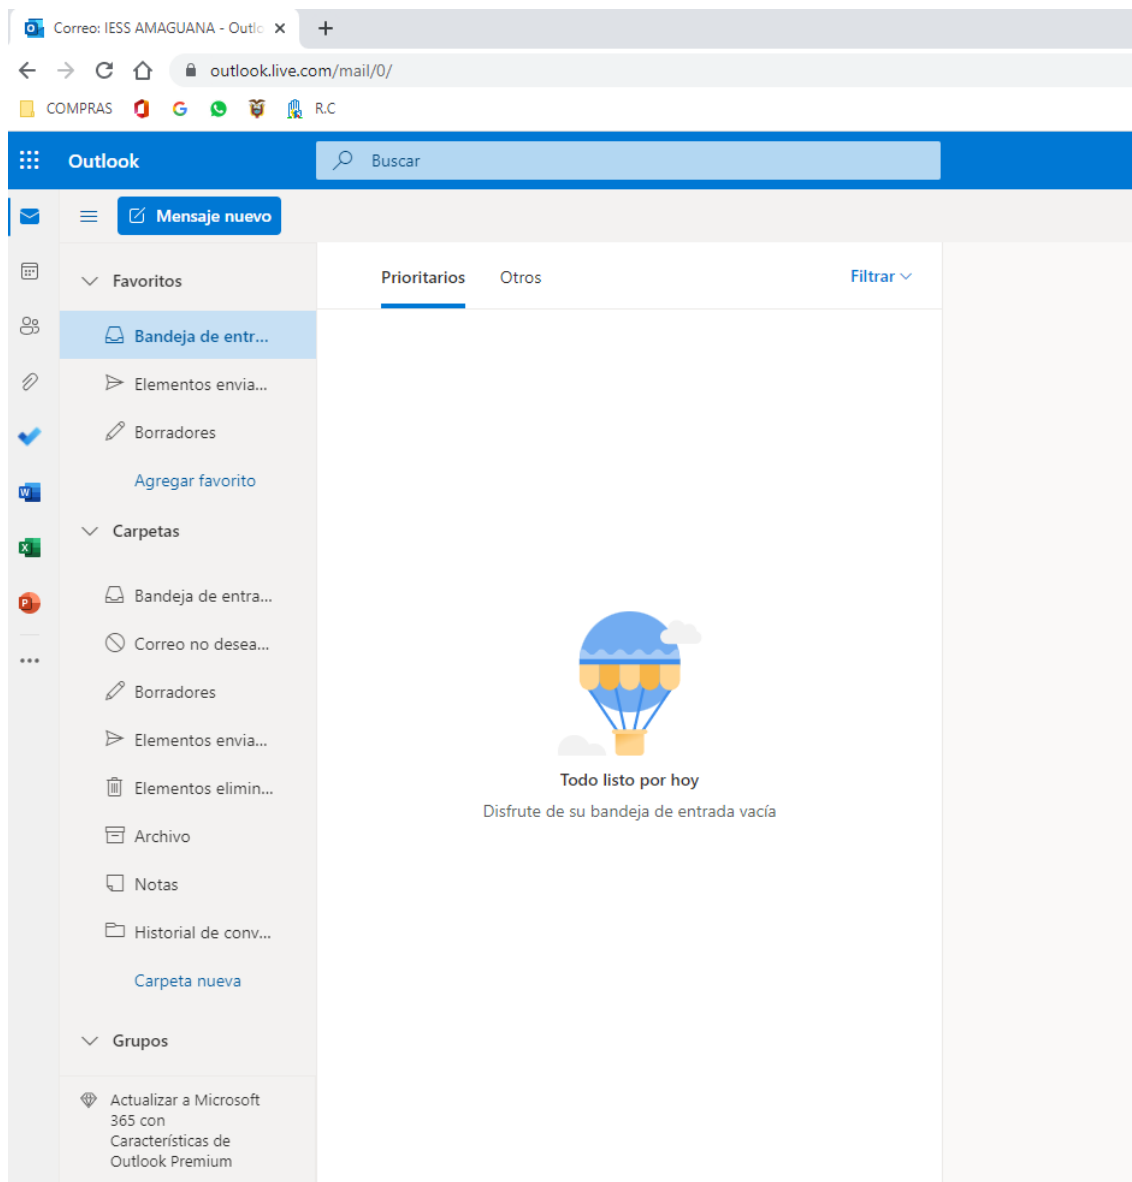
Correo: IESS AMAGUANA - Outlo ×
+
outlook.live.com/mail/0/
COMPRAS
R.C
Outlook
Buscar
Mensaje nuevo
Favoritos
Bandeja de entr...
Elementos envia...
Borradores
Agregar favorito
Carpetas
Bandeja de entra...
Correo no desea...
Borradores
Elementos envia...
Elementos elimin...
Archivo
Notas
Historial de conv...
Carpeta nueva
Grupos
Actualizar a Microsoft 365 con Características de Outlook Premium
Prioritarios
Otros
Filtrar
Todo listo por hoy
Disfrute de su bandeja de entrada vacía